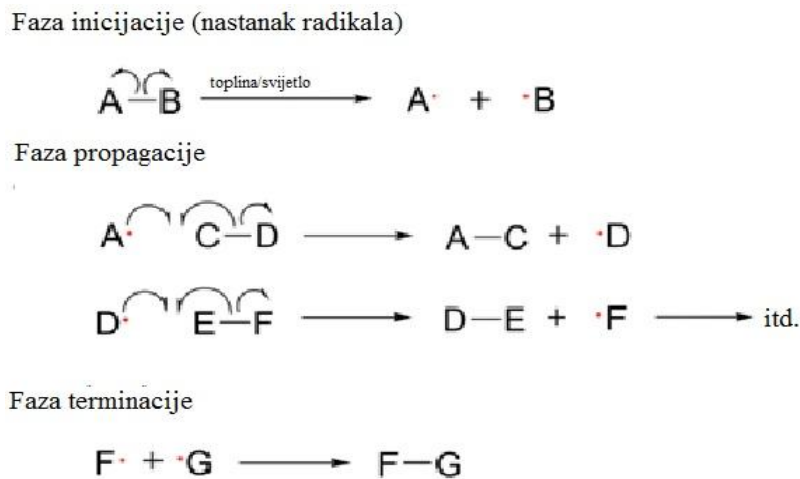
Faza inicijacije (nastanak radikala)

$A-B \xrightarrow{\text{toplina/svijetlo}} A\cdot + \cdot B$

Faza propagacije

$A\cdot \quad C-D \longrightarrow A-C + \cdot D$

$D\cdot \quad E-F \longrightarrow D-E + \cdot F \longrightarrow$ itd.

Faza terminacije

$F\cdot + \cdot G \longrightarrow F-G$